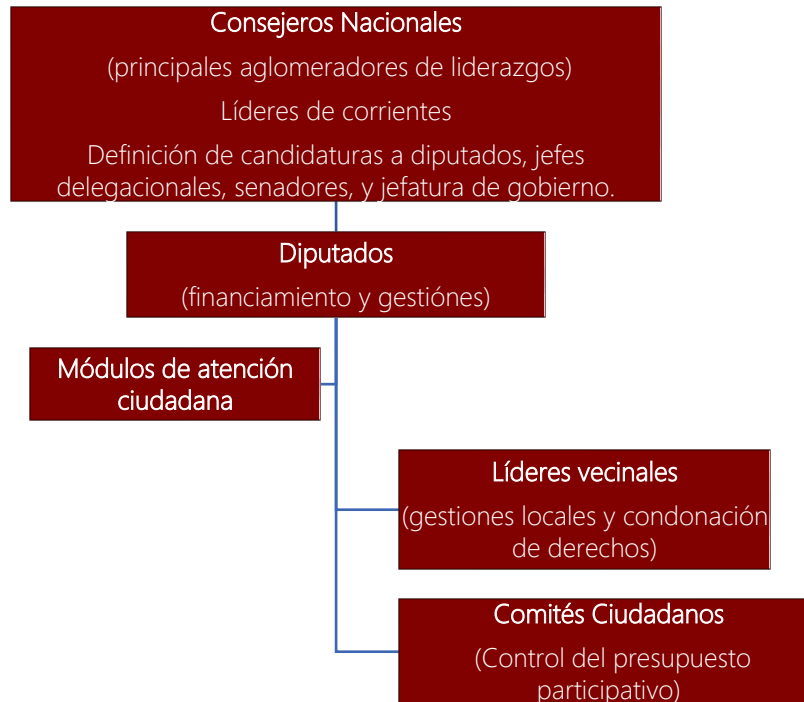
Consejeros Nacionales

(principales aglomeradores de liderazgos)

Líderes de corrientes

Definición de candidaturas a diputados, jefes delegacionales, senadores, y jefatura de gobierno.

Diputados

(financiamiento y gestiónes)

Módulos de atención ciudadana

Líderes vecinales

(gestiones locales y condonación de derechos)

Comités Ciudadanos

(Control del presupuesto participativo)